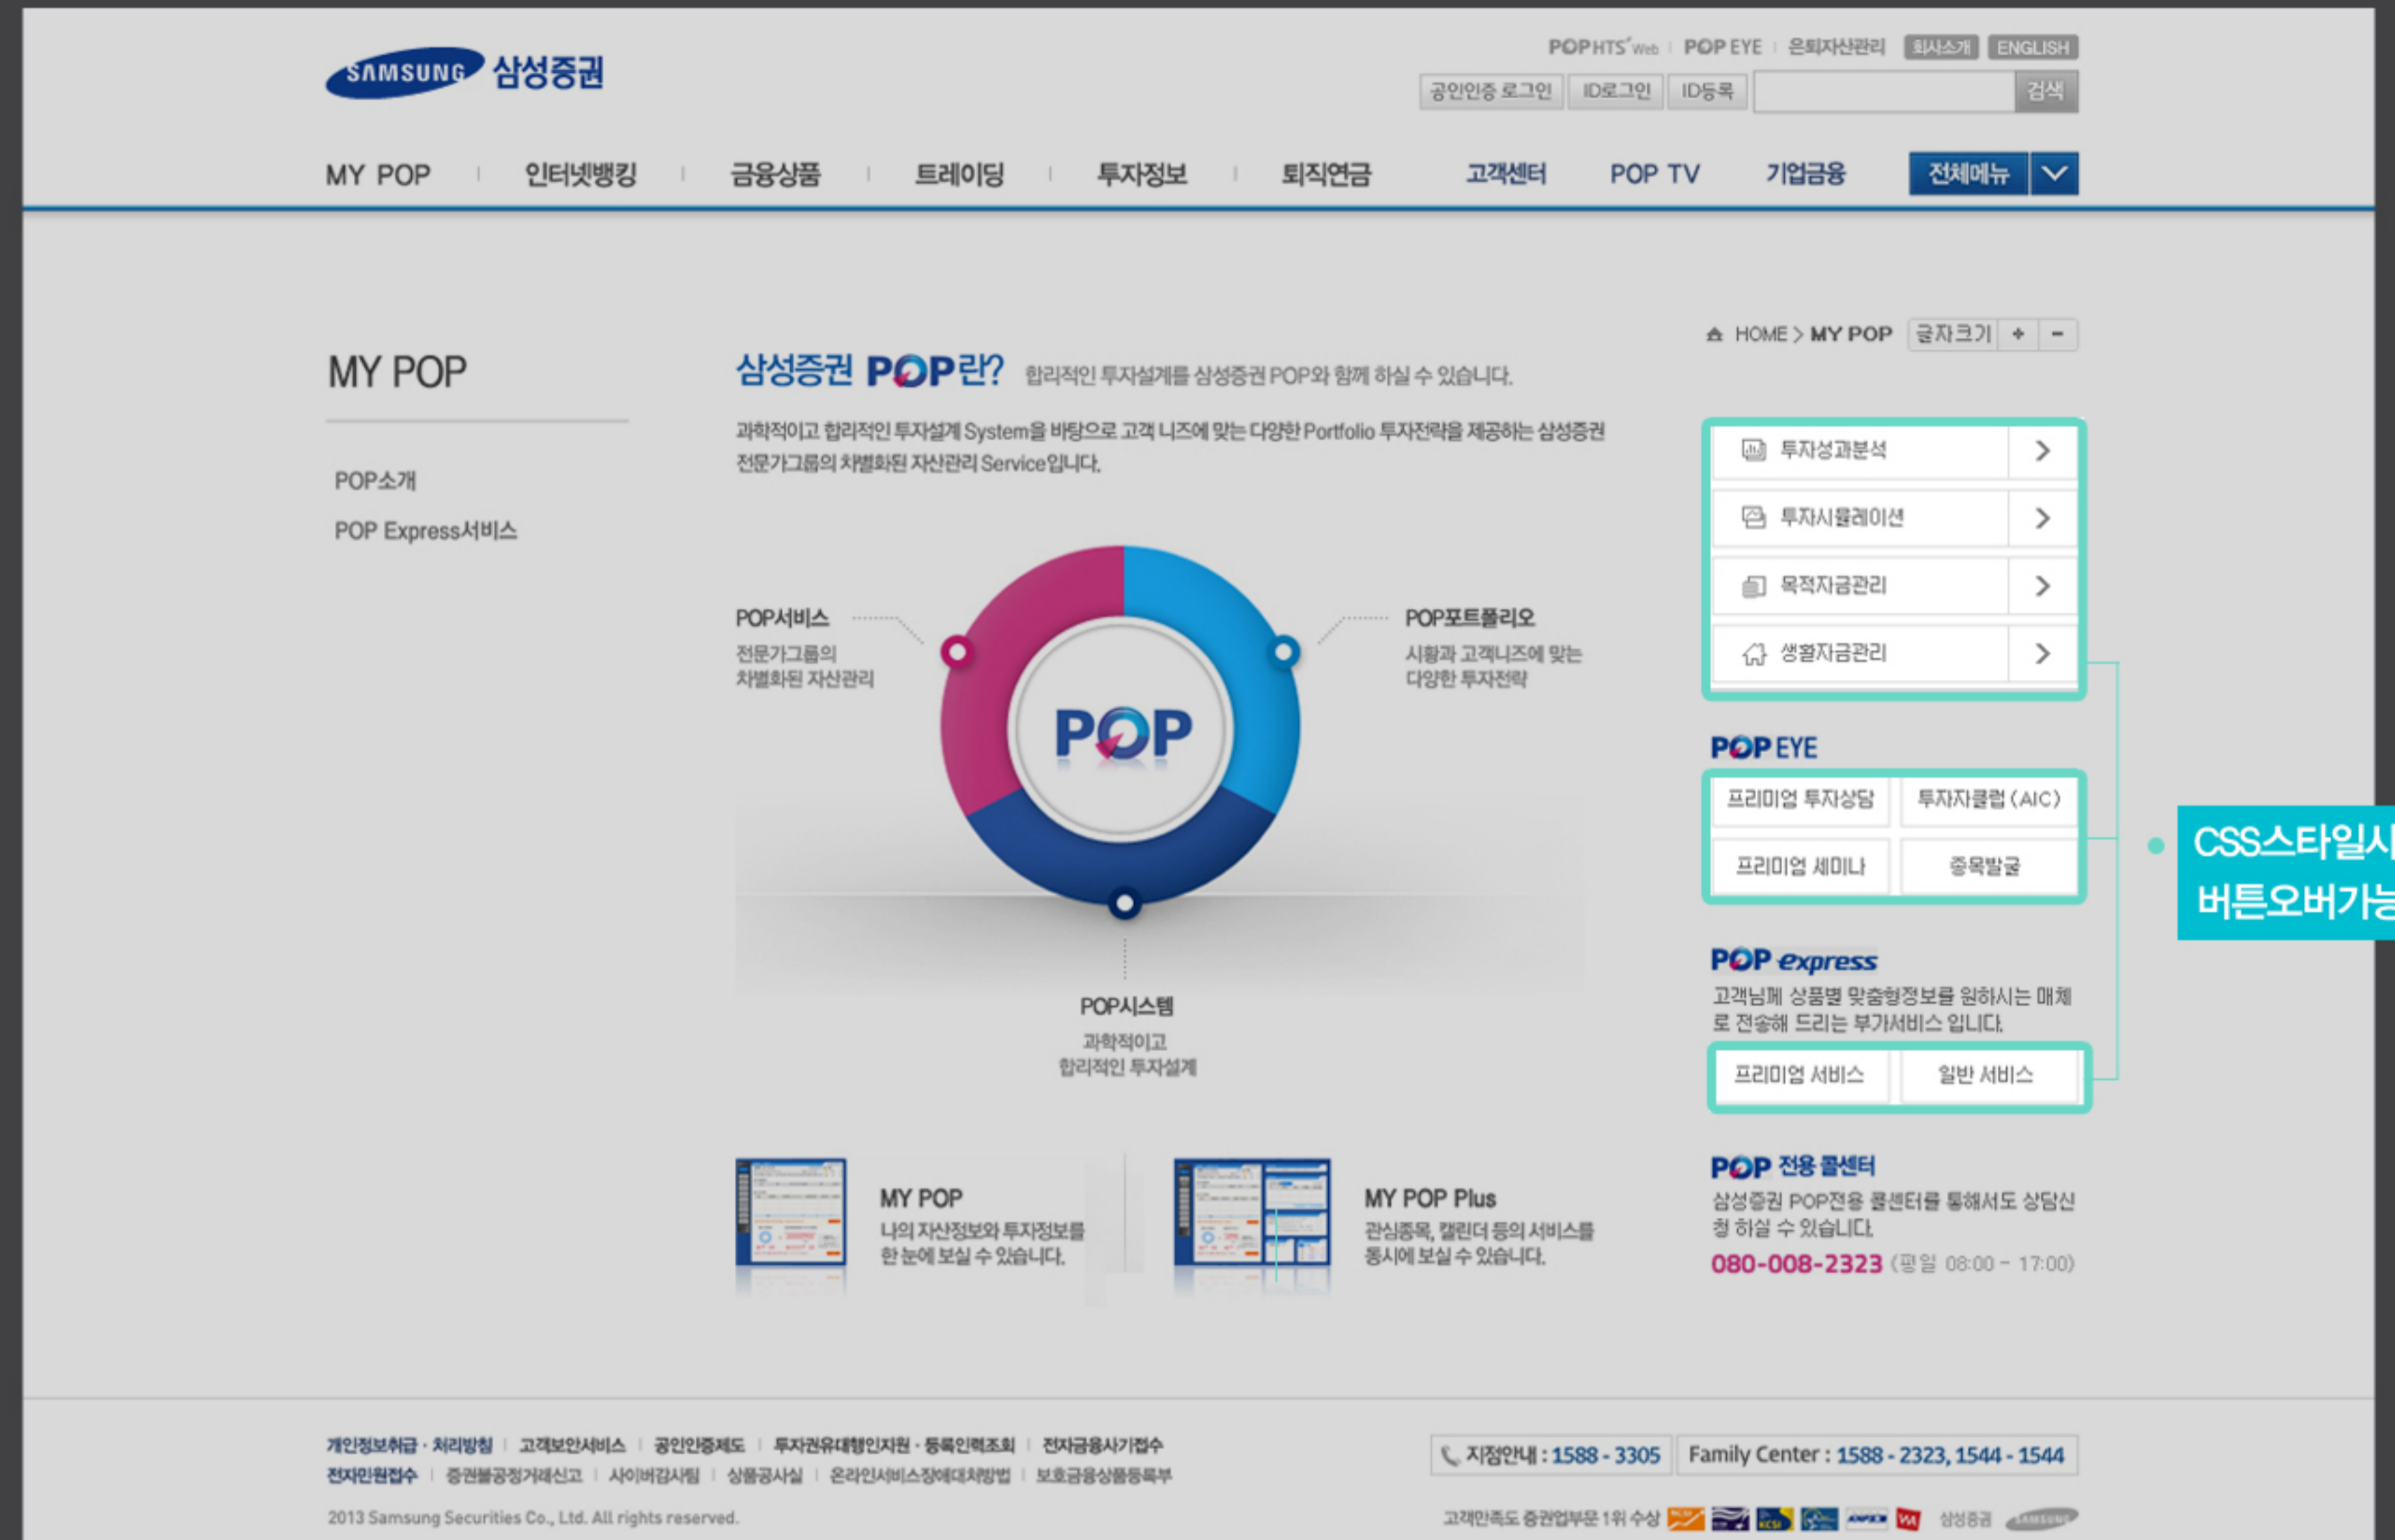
SAMSUNG 삼성증권

POP HTS Web | POP EYE | 은퇴자산관리 | 회사소개 | ENGLISH

공인인증 로그인 | ID로그인 | ID등록 | 검색

MY POP | 인터넷뱅킹 | 금융상품 | 트레이딩 | 투자정보 | 퇴직연금 | 고객센터 | POP TV | 기업금융 | 전체메뉴

MY POP

POP소개

POP Express서비스

HOME > MY POP 글자크기 + −

삼성증권 POP란? 합리적인 투자설계를 삼성증권 POP와 함께 하실 수 있습니다.

과학적이고 합리적인 투자설계 System을 바탕으로 고객 니즈에 맞는 다양한 Portfolio 투자전략을 제공하는 삼성증권 전문가그룹의 차별화된 자산관리 Service입니다.

POP서비스
전문가그룹의 차별화된 자산관리

POP

POP포트폴리오
시황과 고객니즈에 맞는 다양한 투자전략

POP시스템
과학적이고 합리적인 투자설계

투자성과분석

투자시뮬레이션

목적자금관리

생활자금관리

POP EYE

프리미엄 투자상담 | 투자자클럽(AIC)

프리미엄 세미나 | 종목발굴

CSS스타일시
버튼오버가능

POP express
고객님께 상품별 맞춤형정보를 원하시는 매체로 전송해 드리는 부가서비스 입니다.

프리미엄 서비스 | 일반 서비스

POP 전용 콜센터
삼성증권 POP전용 콜센터를 통해서도 상담신청 하실 수 있습니다.
080-008-2323 (평일 08:00 ~ 17:00)

MY POP
나의 자산정보와 투자정보를 한 눈에 보실 수 있습니다.

MY POP Plus
관심종목, 캘린더 등의 서비스를 동시에 보실 수 있습니다.

개인정보취급·처리방침 | 고객보안서비스 | 공인인증제도 | 투자권유대행인지원·등록인력조회 | 전자금융사기접수
전자민원접수 | 증권불공정거래신고 | 사이버감사팀 | 상품공시실 | 온라인서비스장애대처방법 | 보호금융상품등록부

2013 Samsung Securities Co., Ltd. All rights reserved.

지점안내 : 1588 - 3305 | Family Center : 1588 - 2323, 1544 - 1544

고객만족도 증권업부문 1위 수상 삼성증권 SAMSUNG